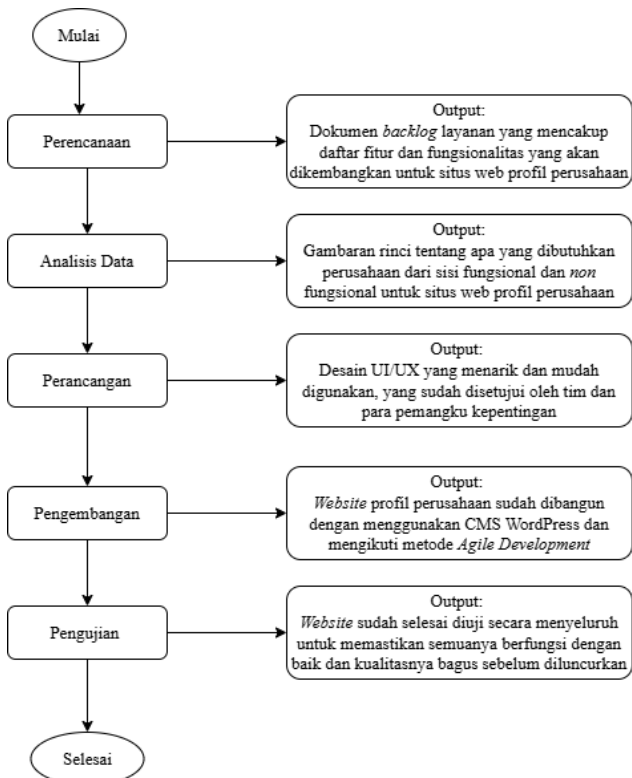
Mulai

Perencanaan

Output:
Dokumen *backlog* layanan yang mencakup daftar fitur dan fungsionalitas yang akan dikembangkan untuk situs web profil perusahaan

Analisis Data

Output:
Gambaran rinci tentang apa yang dibutuhkan perusahaan dari sisi fungsional dan *non* fungsional untuk situs web profil perusahaan

Perancangan

Output:
Desain UI/UX yang menarik dan mudah digunakan, yang sudah disetujui oleh tim dan para pemangku kepentingan

Pengembangan

Output:
*Website* profil perusahaan sudah dibangun dengan menggunakan CMS WordPress dan mengikuti metode *Agile Development*

Pengujian

Output:
*Website* sudah selesai diuji secara menyeluruh untuk memastikan semuanya berfungsi dengan baik dan kualitasnya bagus sebelum diluncurkan

Selesai